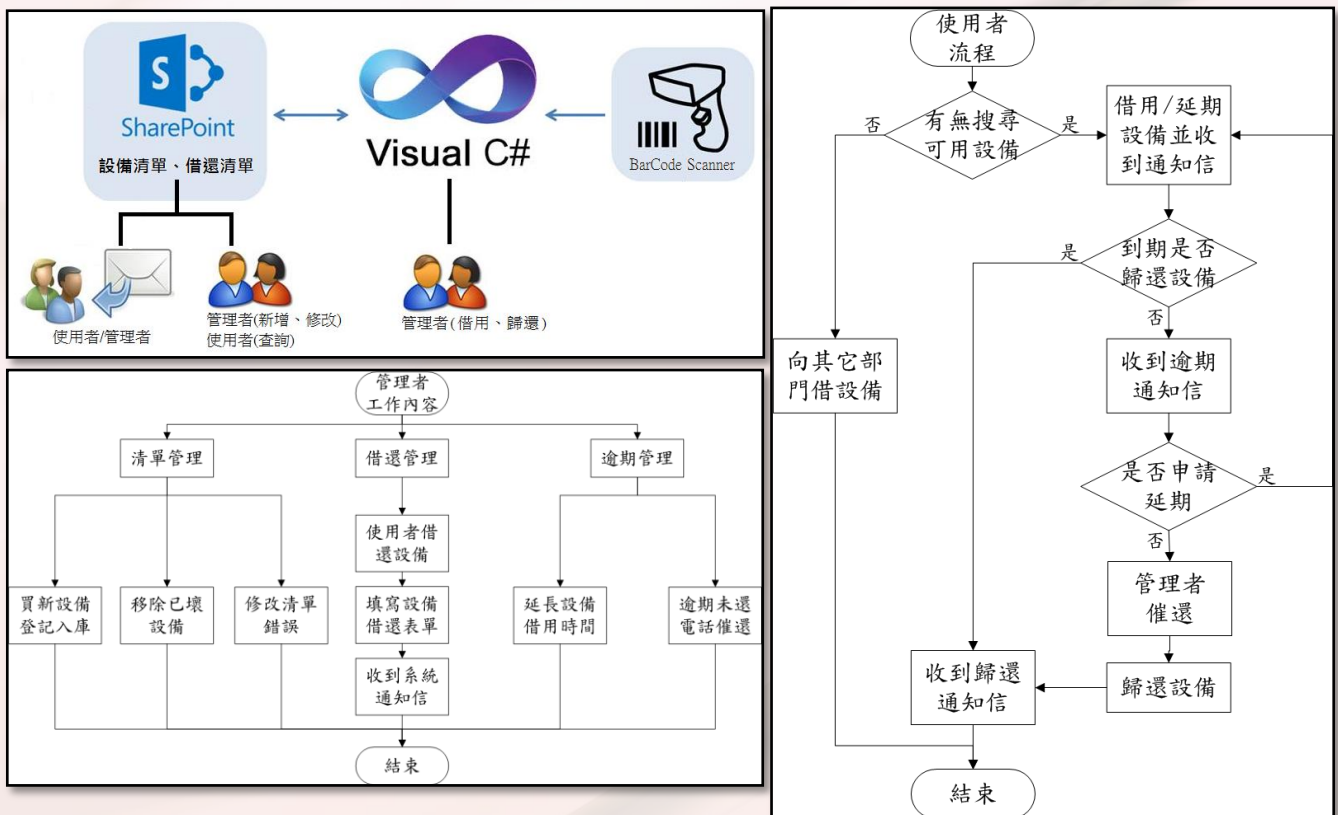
SharePoint
設備清單、借還清單
Visual C#
BarCode Scanner
使用者/管理者
管理者(新增、修改)
使用者(查詢)
管理者(借用、歸還)

管理者
工作內容
清單管理
借還管理
逾期管理
買新設備
登記入庫
移除已壞
設備
修改清單
錯誤
使用者借
還設備
填寫設備
借還表單
收到系統
通知信
延長設備
借用時間
逾期未還
電話催還
結束

使用者
流程
有無搜尋
可用設備
否
是
借用/延期
設備並收
到通知信
到期是否
歸還設備
是
否
向其它部
門借設備
收到逾期
通知信
是否申請
延期
是
否
管理者
催還
收到歸還
通知信
歸還設備
結束